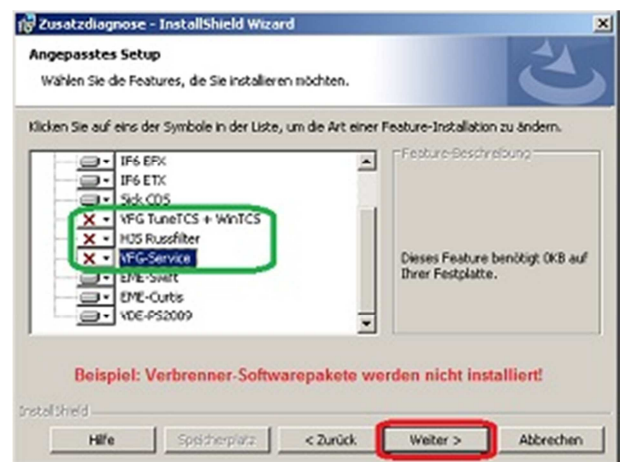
Zusatzdiagnose - InstallShield Wizard

Angepasstes Setup

Wählen Sie die Features, die Sie installieren möchten.

Klicken Sie auf eins der Symbole in der Liste, um die Art einer Feature-Installation zu ändern.

IF6 EFX
IF6 ETX
Sick CDS
VFG TuneTCS + WinTCS
HJS Russfilter
VFG-Service
EME-Swift
EME-Curtis
VDE-PS2009

Feature-Beschreibung

Dieses Feature benötigt 0KB auf Ihrer Festplatte.

Beispiel: Verbrenner-Softwarepakete werden nicht installiert!

InstallShield

Hilfe
Speicherplatz
< Zurück
Weiter >
Abbrechen